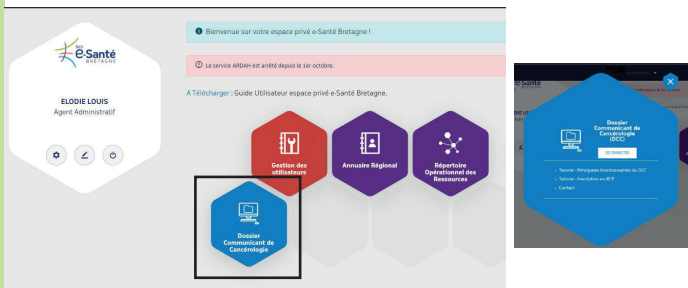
GCS e-Santé BRETAGNE

ELODIE LOUIS
Agent Administratif

Bienvenue sur votre espace privé e-Santé Bretagne !

Le service ARDAH est arrêté depuis le 1er octobre.

A Télécharger : Guide Utilisateur espace privé e-Santé Bretagne.

Gestion des utilisateurs

Annuaire Régional

Répertoire Opérationnel des Ressources

Dossier Communicant de Cancérologie

e-Santé

Dossier Communicant de Cancérologie (DCC)

SE CONNECTER

Tutoriel : Principales fonctionnalités du DCC

Tutoriel : Inscription en RCP

Contact